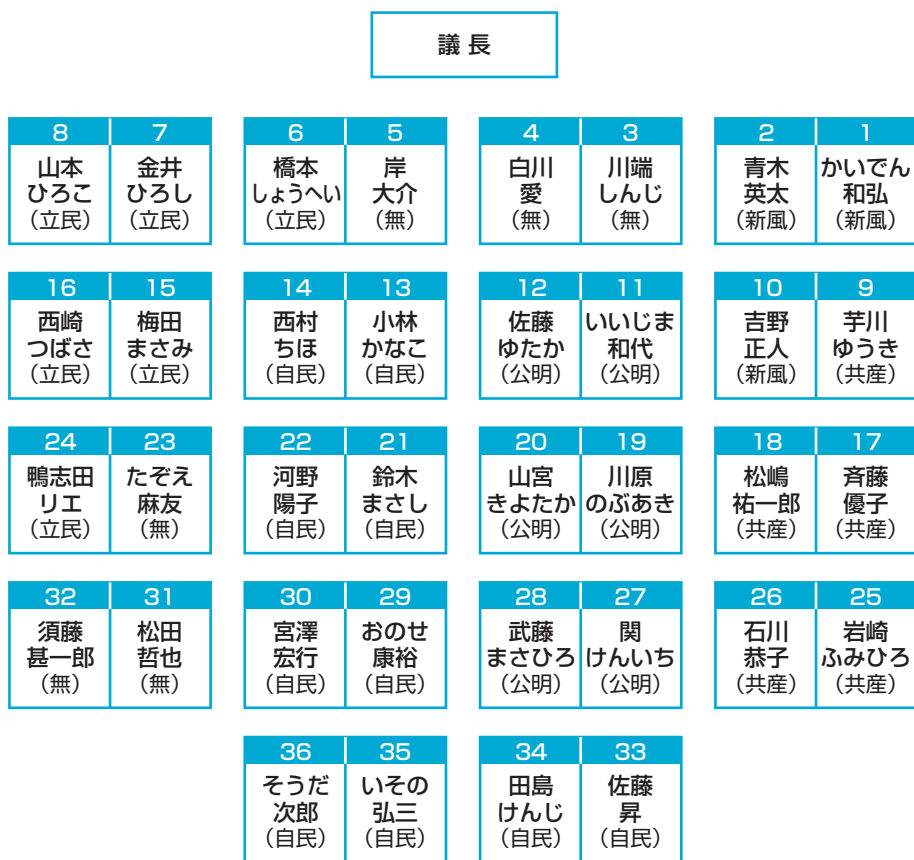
議 長

| 8 | 7 | 6 | 5 | 4 | 3 | 2 | 1 |
|---|---|---|---|---|---|---|---|
| 山本 ひろこ （立民） | 金井 ひろし （立民） | 橋本 しょうへい （立民） | 岸 大介 （無） | 白川 愛 （無） | 川端 しんじ （無） | 青木 英太 （新風） | かいでん 和弘 （新風） |

| 16 | 15 | 14 | 13 | 12 | 11 | 10 | 9 |
|---|---|---|---|---|---|---|---|
| 西崎 つばさ （立民） | 梅田 まさみ （立民） | 西村 ちほ （自民） | 小林 かなこ （自民） | 佐藤 ゆたか （公明） | いいじま 和代 （公明） | 吉野 正人 （新風） | 芋川 ゆうき （共産） |

| 24 | 23 | 22 | 21 | 20 | 19 | 18 | 17 |
|---|---|---|---|---|---|---|---|
| 鴨志田 リエ （立民） | たぞえ 麻友 （無） | 河野 陽子 （自民） | 鈴木 まさし （自民） | 山宮 きよたか （公明） | 川原 のぶあき （公明） | 松嶋 祐一郎 （共産） | 斉藤 優子 （共産） |

| 32 | 31 | 30 | 29 | 28 | 27 | 26 | 25 |
|---|---|---|---|---|---|---|---|
| 須藤 甚一郎 （無） | 松田 哲也 （無） | 宮澤 宏行 （自民） | おのせ 康裕 （自民） | 武藤 まさひろ （公明） | 関 けんいち （公明） | 石川 恭子 （共産） | 岩崎 ふみひろ （共産） |

| 36 | 35 | 34 | 33 |
|---|---|---|---|
| そうだ 次郎 （自民） | いその 弘三 （自民） | 田島 けんじ （自民） | 佐藤 昇 （自民） |